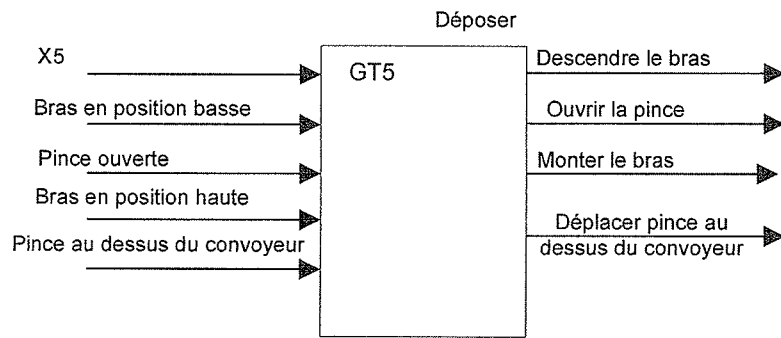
Déposer

X5

Bras en position basse

Pince ouverte

Bras en position haute

Pince au dessus du convoyeur

GT5

Descendre le bras

Ouvrir la pince

Monter le bras

Déplacer pince au dessus du convoyeur